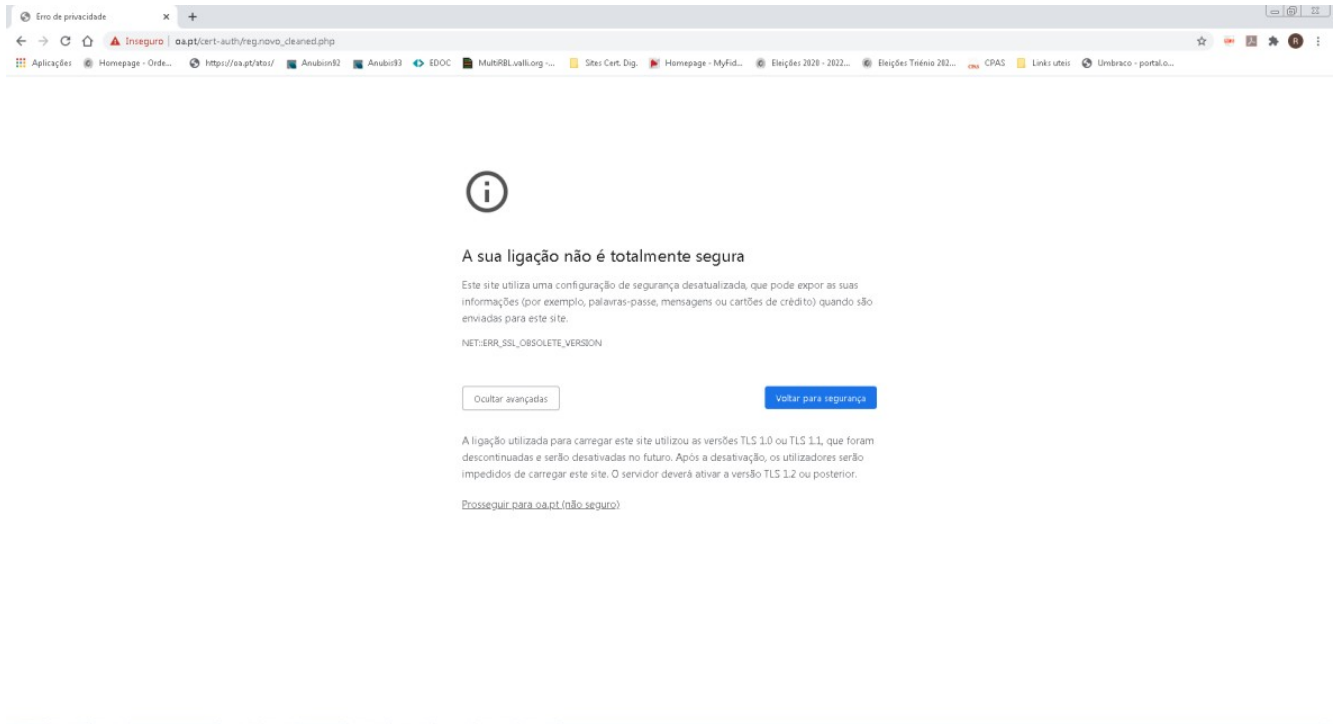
Erro de privacidade ×

Inseguro | oa.pt/cert-auth/reg.novo_cleaned.php

Aplicações Homepage - Orde... https://oa.pt/atos/ Anubisn92 Anubis93 EDOC MultiRBL.valli.org -... Sites Cert. Dig. Homepage - MyFid... Eleições 2020 - 2022... Eleições Triénio 202... CPAS Links uteis Umbraco - portal.o...

A sua ligação não é totalmente segura

Este site utiliza uma configuração de segurança desatualizada, que pode expor as suas informações (por exemplo, palavras-passe, mensagens ou cartões de crédito) quando são enviadas para este site.

NET::ERR_SSL_OBSOLETE_VERSION

Ocultar avançadas

Voltar para segurança

A ligação utilizada para carregar este site utilizou as versões TLS 1.0 ou TLS 1.1, que foram descontinuadas e serão desativadas no futuro. Após a desativação, os utilizadores serão impedidos de carregar este site. O servidor deverá ativar a versão TLS 1.2 ou posterior.

Prosseguir para oa.pt (não seguro)